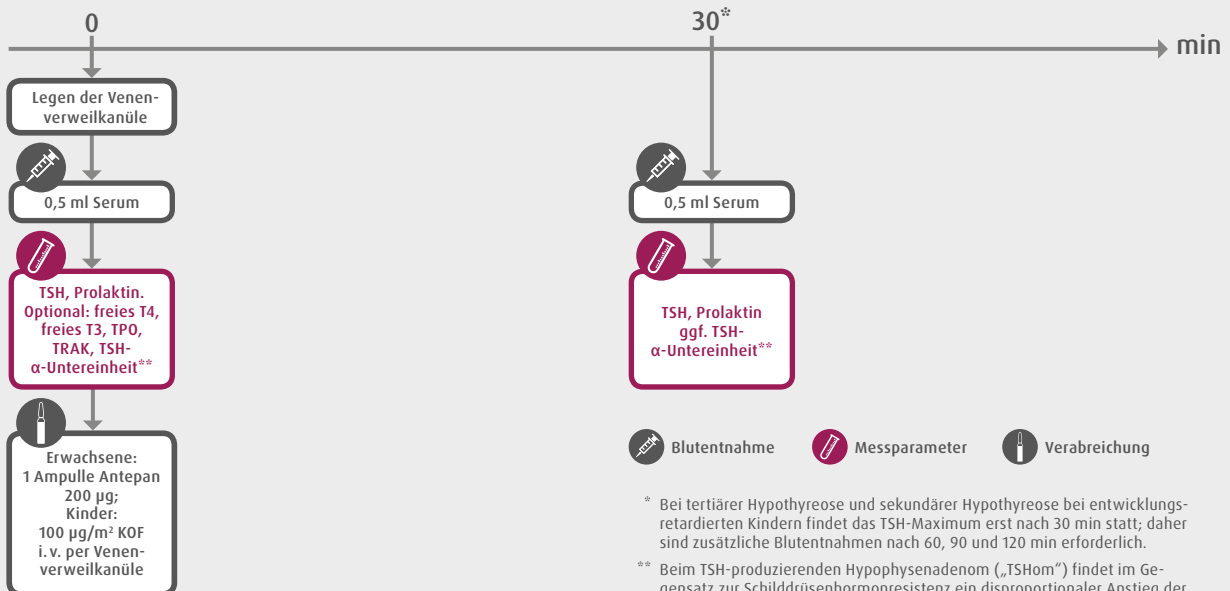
0

30*

min

Legen der Venenverweilkanüle

0,5 ml Serum

TSH, Prolaktin. Optional: freies T4, freies T3, TPO, TRAK, TSH-α-Untereinheit**

Erwachsene: 1 Ampulle Antepan 200 µg; Kinder: 100 µg/m² KOF i. v. per Venenverweilkanüle

0,5 ml Serum

TSH, Prolaktin ggf. TSH-α-Untereinheit**

Blutentnahme

Messparameter

Verabreichung

* Bei tertiärer Hypothyreose und sekundärer Hypothyreose bei entwicklungsretardierten Kindern findet das TSH-Maximum erst nach 30 min statt; daher sind zusätzliche Blutentnahmen nach 60, 90 und 120 min erforderlich.

** Beim TSH-produzierenden Hypophysenadenom („TSHom“) findet im Gegensatz zur Schilddrüsenhormonresistenz ein disproportionaler Anstieg der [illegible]